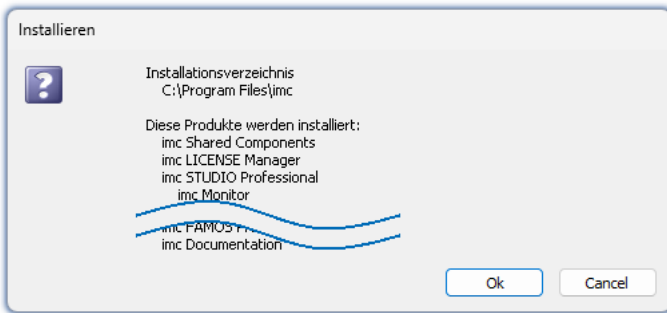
Installieren

Installationsverzeichnis
C:\Program Files\imc

Diese Produkte werden installiert:
imc Shared Components
imc LICENSE Manager
imc STUDIO Professional
imc Monitor
imc FAMOS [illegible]
imc Documentation

Ok
Cancel